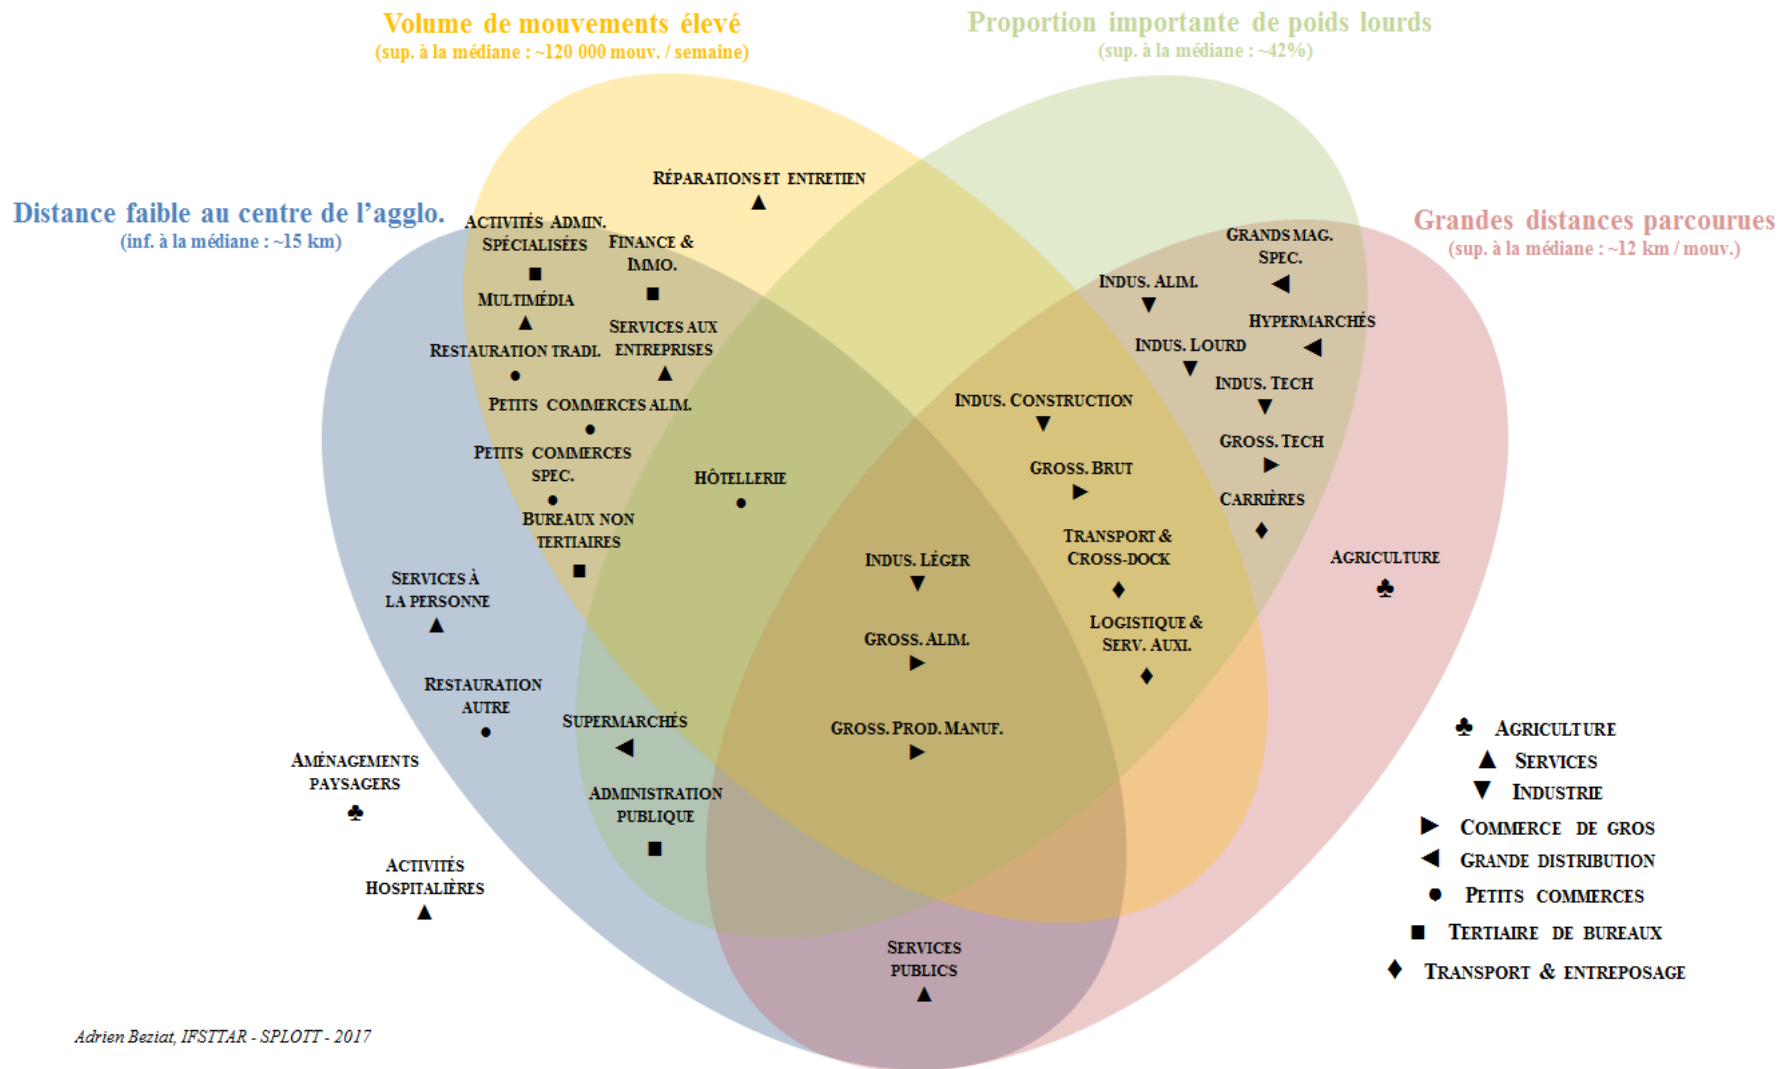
Volume de mouvements élevé
(sup. à la médiane : ~120 000 mouv. / semaine)

Proportion importante de poids lourds
(sup. à la médiane : ~42%)

Distance faible au centre de l'agglo.
(inf. à la médiane : ~15 km)

Grandes distances parcourues
(sup. à la médiane : ~12 km / mouv.)

RÉPARATIONS ET ENTRETIEN ▲

ACTIVITÉS ADMIN. SPÉCIALISÉES ■

FINANCE & IMMO. ■

MULTIMÉDIA ▲

SERVICES AUX ENTREPRISES ▲

RESTAURATION TRADI. ●

PETITS COMMERCES ALIM. ●

PETITS COMMERCES SPEC. ●

HÔTELLERIE ●

BUREAUX NON TERTIAIRES ■

SERVICES À LA PERSONNE ▲

RESTAURATION AUTRE ●

SUPERMARCHÉS ◀

AMÉNAGEMENTS PAYSAGERS ♣

ADMINISTRATION PUBLIQUE ■

ACTIVITÉS HOSPITALIÈRES ▲

SERVICES PUBLICS ▲

GRANDS MAG. SPEC. ◀

INDUS. ALIM. ▼

HYPERMARCHÉS ◀

INDUS. LOURD ▼

INDUS. TECH ▼

INDUS. CONSTRUCTION ▼

GROSS. TECH ▶

GROSS. BRUT ▶

CARRIÈRES ♦

TRANSPORT & CROSS-DOCK ♦

AGRICULTURE ♣

INDUS. LÉGER ▼

GROSS. ALIM. ▶

LOGISTIQUE & SERV. AUXI. ♦

GROSS. PROD. MANUF. ▶

♣ AGRICULTURE
▲ SERVICES
▼ INDUSTRIE
▶ COMMERCE DE GROS
◀ GRANDE DISTRIBUTION
● PETITS COMMERCES
■ TERTIAIRE DE BUREAUX
♦ TRANSPORT & ENTREPOSAGE

Adrien Beziat, IFSTTAR - SPLOTT - 2017